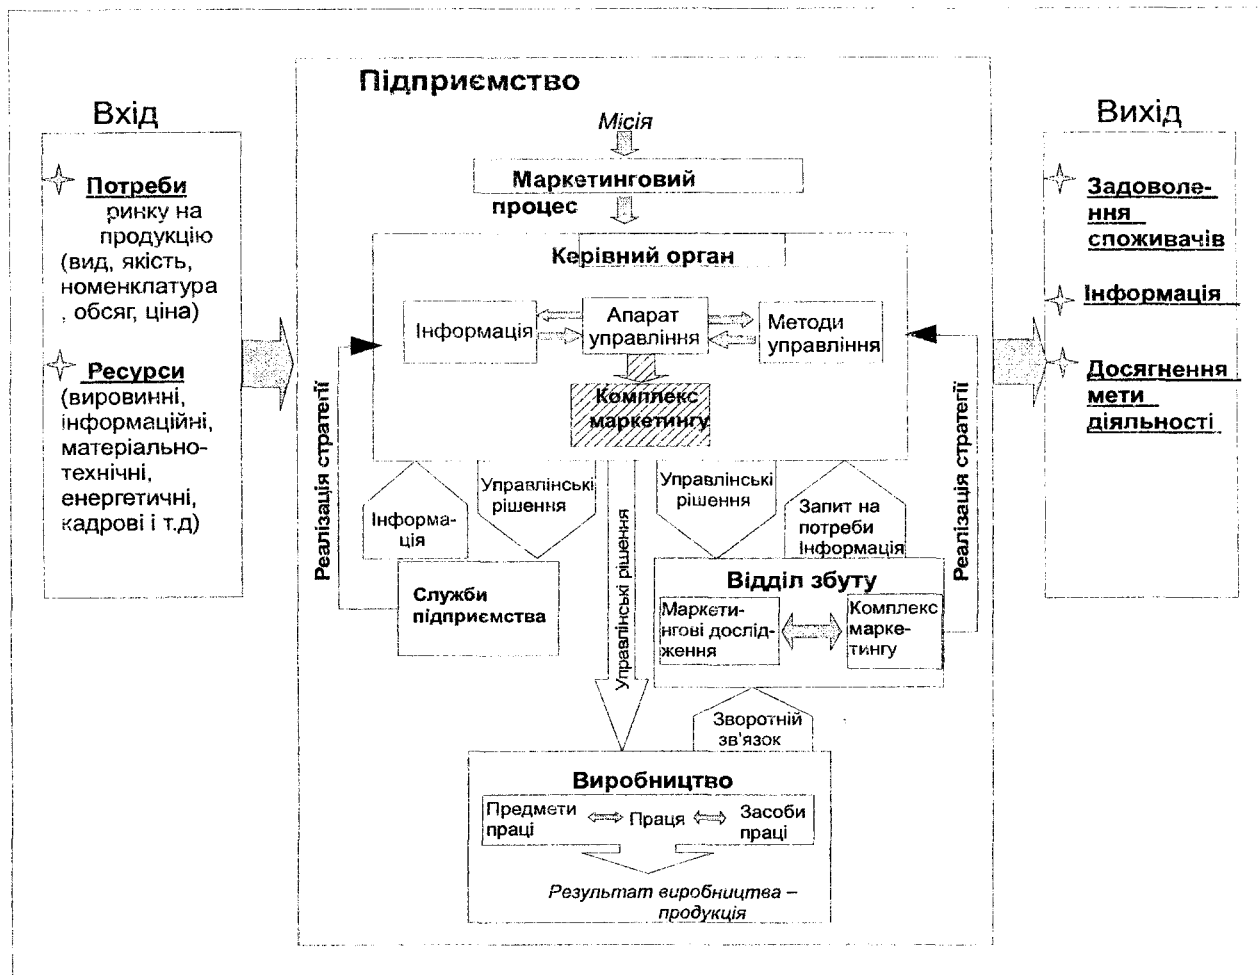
Вхід

Потреби ринку на продукцію (вид, якість, номенклатура , обсяг, ціна)

Ресурси (вировинні, інформаційні, матеріально-технічні, енергетичні, кадрові і т.д)

Підприємство

Місія

Маркетинговий процес

Керівний орган

Інформація

Апарат управління

Методи управління

Комплекс маркетингу

Реалізація стратегії

Інформація

Управлінські рішення

Управлінські рішення

Управлінські рішення

Запит на потреби Інформація

Реалізація стратегії

Служби підприємства

Відділ збуту

Маркетингові дослідження

Комплекс маркетингу

Зворотній зв'язок

Виробництво

Предмети праці

Праця

Засоби праці

Результат виробництва – продукція

Вихід

Задоволення споживачів

Інформація

Досягнення мети діяльності